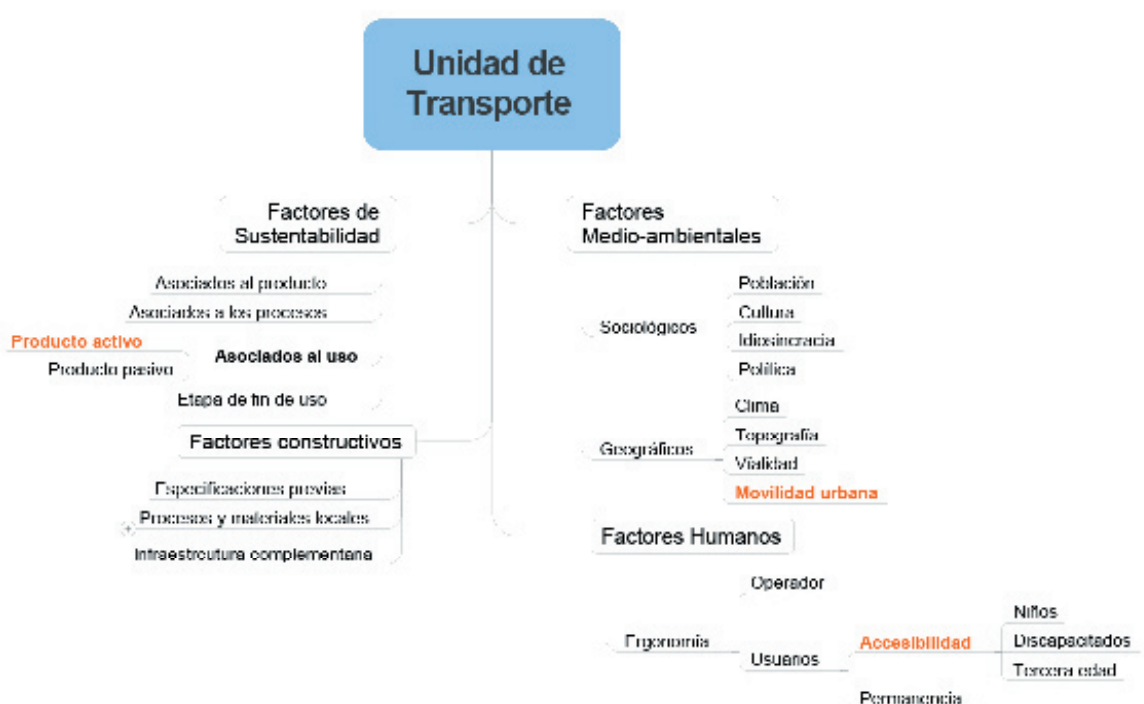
Unidad de Transporte

Factores de Sustentabilidad

Asociados al producto

Asociados a los procesos

Producto activo

Asociados al uso

Producto pasivo

Etapa de fin de uso

Factores constructivos

Especificaciones previas

Procesos y materiales locales

Infraestructura complementaria

Factores Medio-ambientales

Sociológicos

Población

Cultura

Idiosincracia

Política

Geográficos

Clima

Topografía

Vialidad

Movilidad urbana

Factores Humanos

Operador

Ergonomía

Usuarios

Accesibilidad

Niños

Discapacitados

Tercera edad

Permanencia